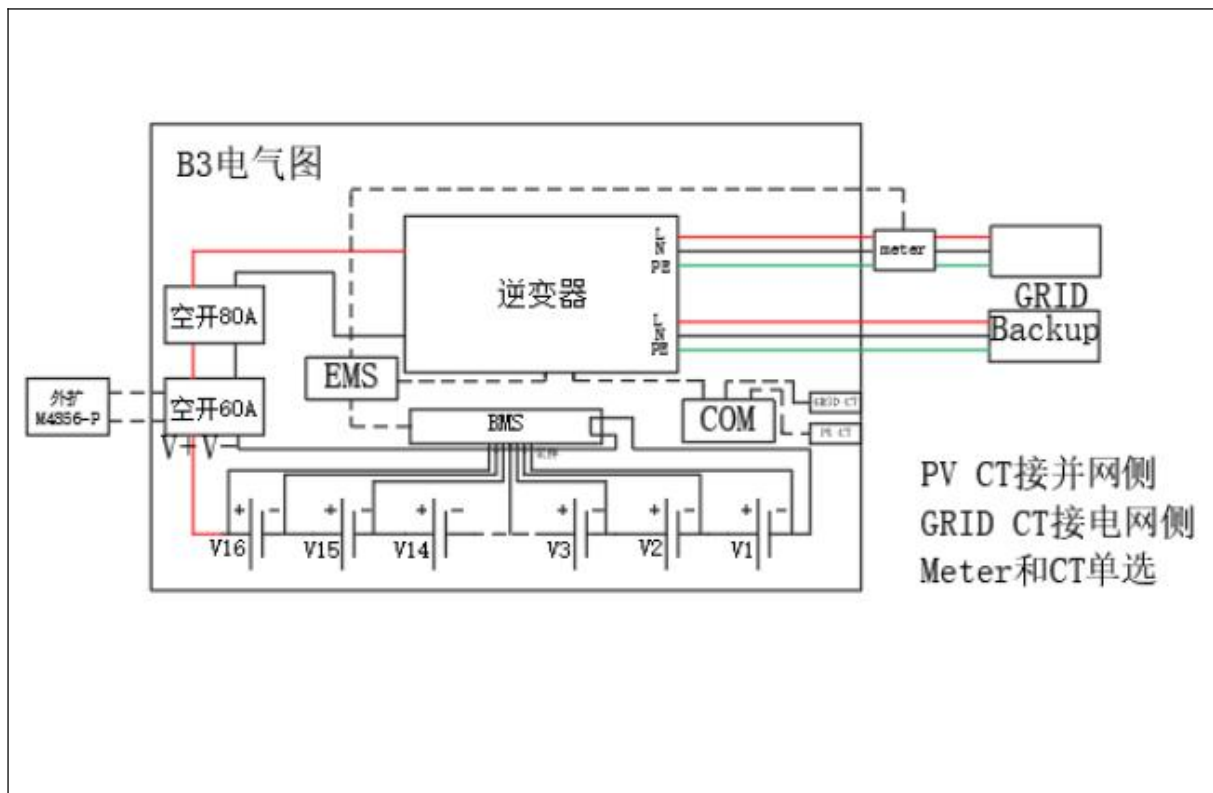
B3电气图

逆变器

L
N
PE

L
N
PE

meter

GRID

Backup

空开80A

空开60A

外扩
M4S56-P

V+V-

EMS

BMS

COM

GRID CT

PV CT

+ + + + + +

V16 V15 V14 V3 V2 V1

PV CT接并网侧
GRID CT接电网侧
Meter和CT单选